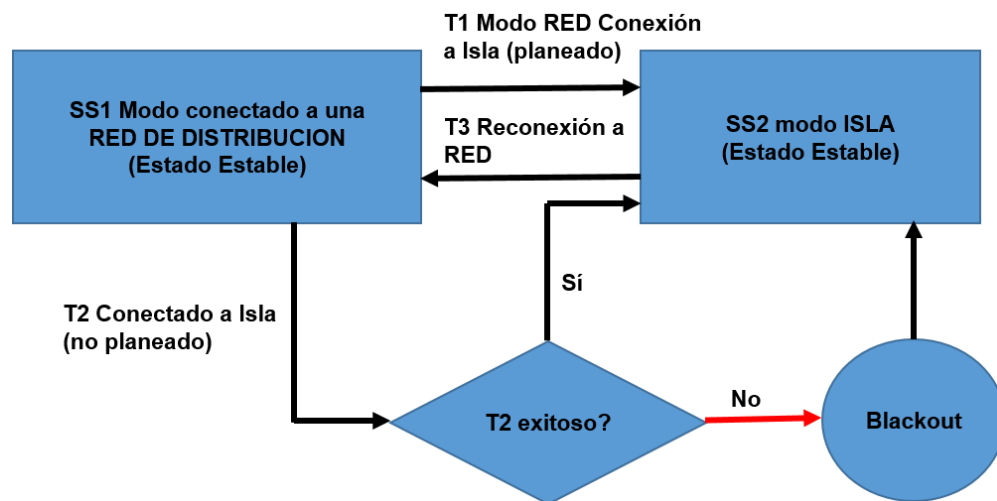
T1 Modo RED Conexión a Isla (planeado)

SS1 Modo conectado a una RED DE DISTRIBUCION (Estado Estable)

T3 Reconexión a RED

SS2 modo ISLA (Estado Estable)

Sí

T2 Conectado a Isla (no planeado)

No

T2 exitoso?

Blackout